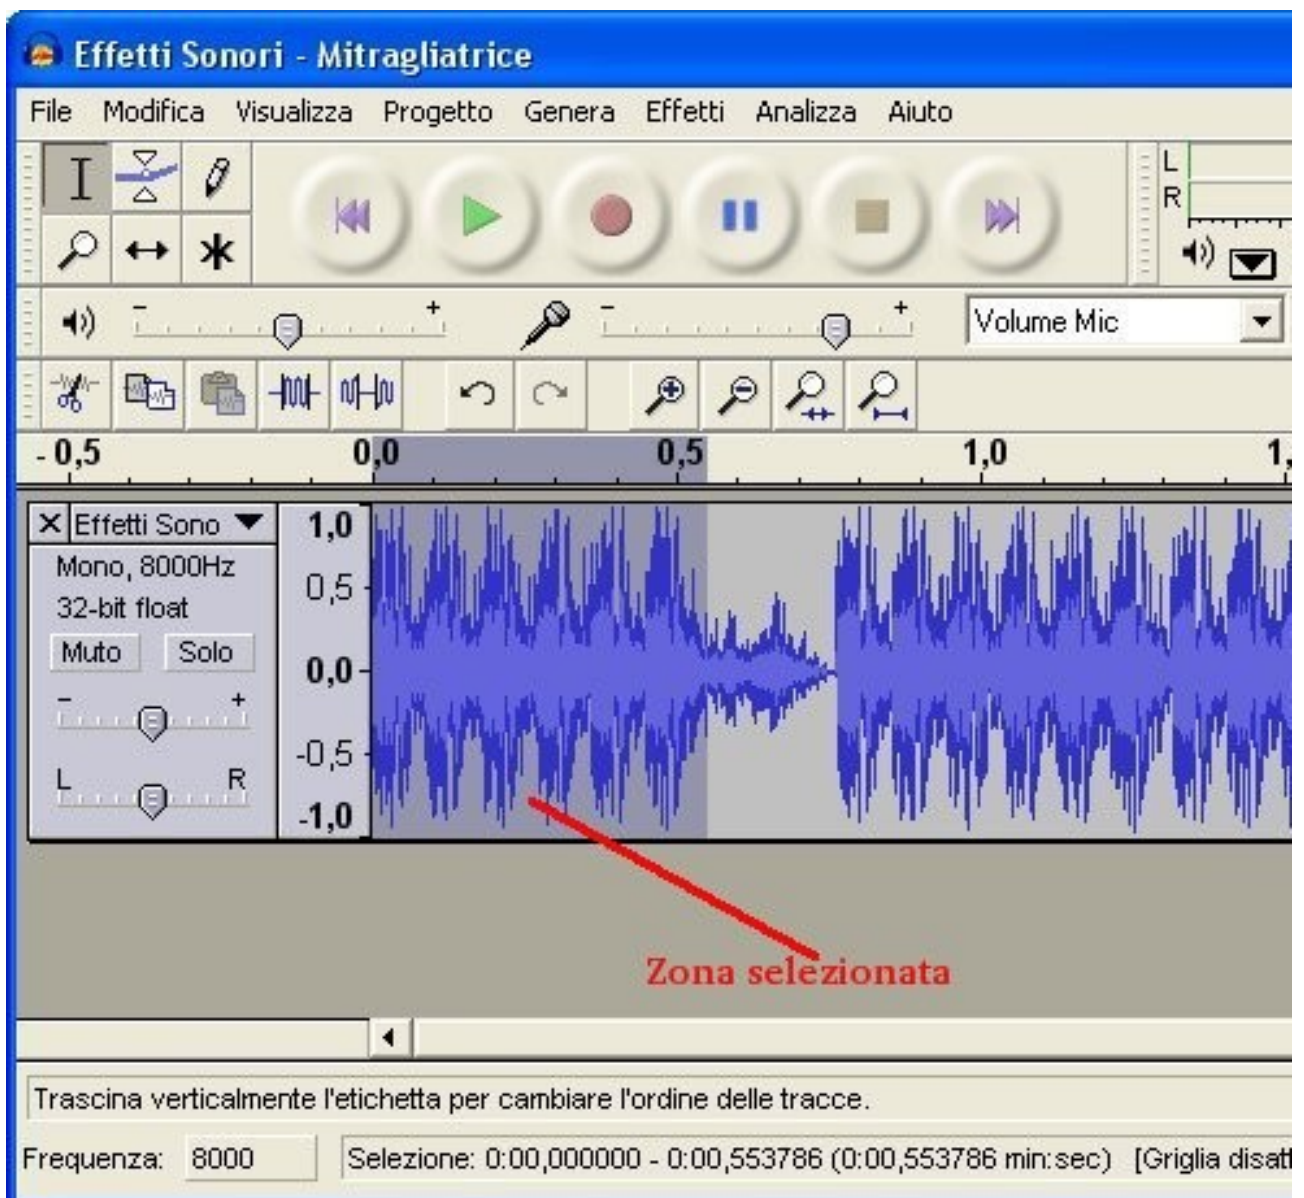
Effetti Sonori - Mitragliatrice

File Modifica Visualizza Progetto Genera Effetti Analizza Aiuto

L
R

Volume Mic

- 0,5 0,0 0,5 1,0 1,

Effetti Sono
Mono, 8000Hz
32-bit float
Muto Solo
L R

1,0
0,5
0,0
-0,5
-1,0

Zona selezionata

Trascina verticalmente l'etichetta per cambiare l'ordine delle tracce.

Frequenza: 8000 Selezione: 0:00,000000 - 0:00,553786 (0:00,553786 min:sec) [Griglia disat